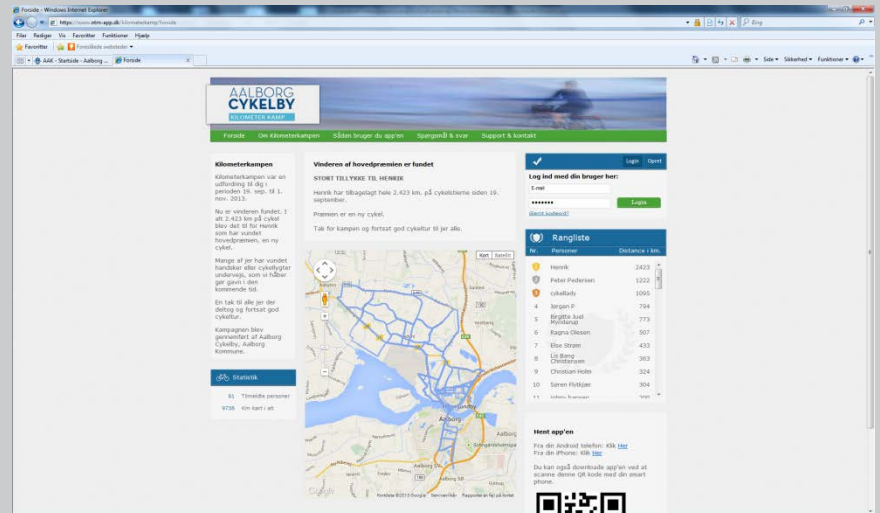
Forside - Windows Internet Explorer
https://www.ekm.app.dk/kilometerkamp/forside
Bing
Filer Rediger Vis Favoritter Funktioner Hjælp
Favoritter Foreslåede websteder
AAK - Startside - Aalborg ... Forside
Side Sikkerhed Funktioner

AALBORG CYKELBY
KILOMETER KAMP

Forside Om Kilometerkampen Sådan bruger du app'en Spørgsmål & svar Support & kontakt

Kilometerkampen

Kilometerkampen var en udfordring til dig i perioden 19. sep. til 1. nov. 2013.

Nu er vinderen fundet. I alt 2.423 km på cykel blev det til for Henrik som har vundet hovedpræmien, en ny cykel.

Mange af jer har vundet handsker eller cykellygter undervejs, som vi håber gør gavn i den kommende tid.

En tak til alle jer der deltog og fortsat god cykeltur.

Kampagnen blev gennemført af Aalborg Cykelby, Aalborg Kommune.

Statistik

91 Tilmeldte personer
9736 Km kørt i alt

Vinderen af hovedpræmien er fundet

STORT TILLYKKE TIL HENRIK

Henrik har tilbagelagt hele 2.423 km. på cykelstierne siden 19. september.

Præmien er en ny cykel.

Tak for kampen og fortsat god cykeltur til jer alle.

Kort Satellit
Aalborg
Google
Kortdata ©2013 Google Servicevilkår Rapporter en fejl på kortet

Login Opret
Log ind med din bruger her:
E-mail
•••••••
Log ind
Glemt kodeord?

Rangliste
Nr. Personer Distance i km.

| Nr. | Personer | Distance i km. |
|---|---|---|
| | Henrik | 2423 |
| | Peter Pedersen | 1222 |
| | cykellady | 1095 |
| 4 | Jørgen P | 794 |
| 5 | Birgitte Juul Myrdalsup | 773 |
| 6 | Ragna Olesen | 507 |
| 7 | Else Strøm | 433 |
| 8 | Lis Bang Christensen | 363 |
| 9 | Christian Holm | 324 |
| 10 | Søren Flythjær | 304 |
| 11 | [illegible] | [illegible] |

Hent app'en

Fra din Android telefon: Klik Her
Fra din iPhone: Klik Her

Du kan også downloade app'en ved at scanne denne QR kode med din smart phone.